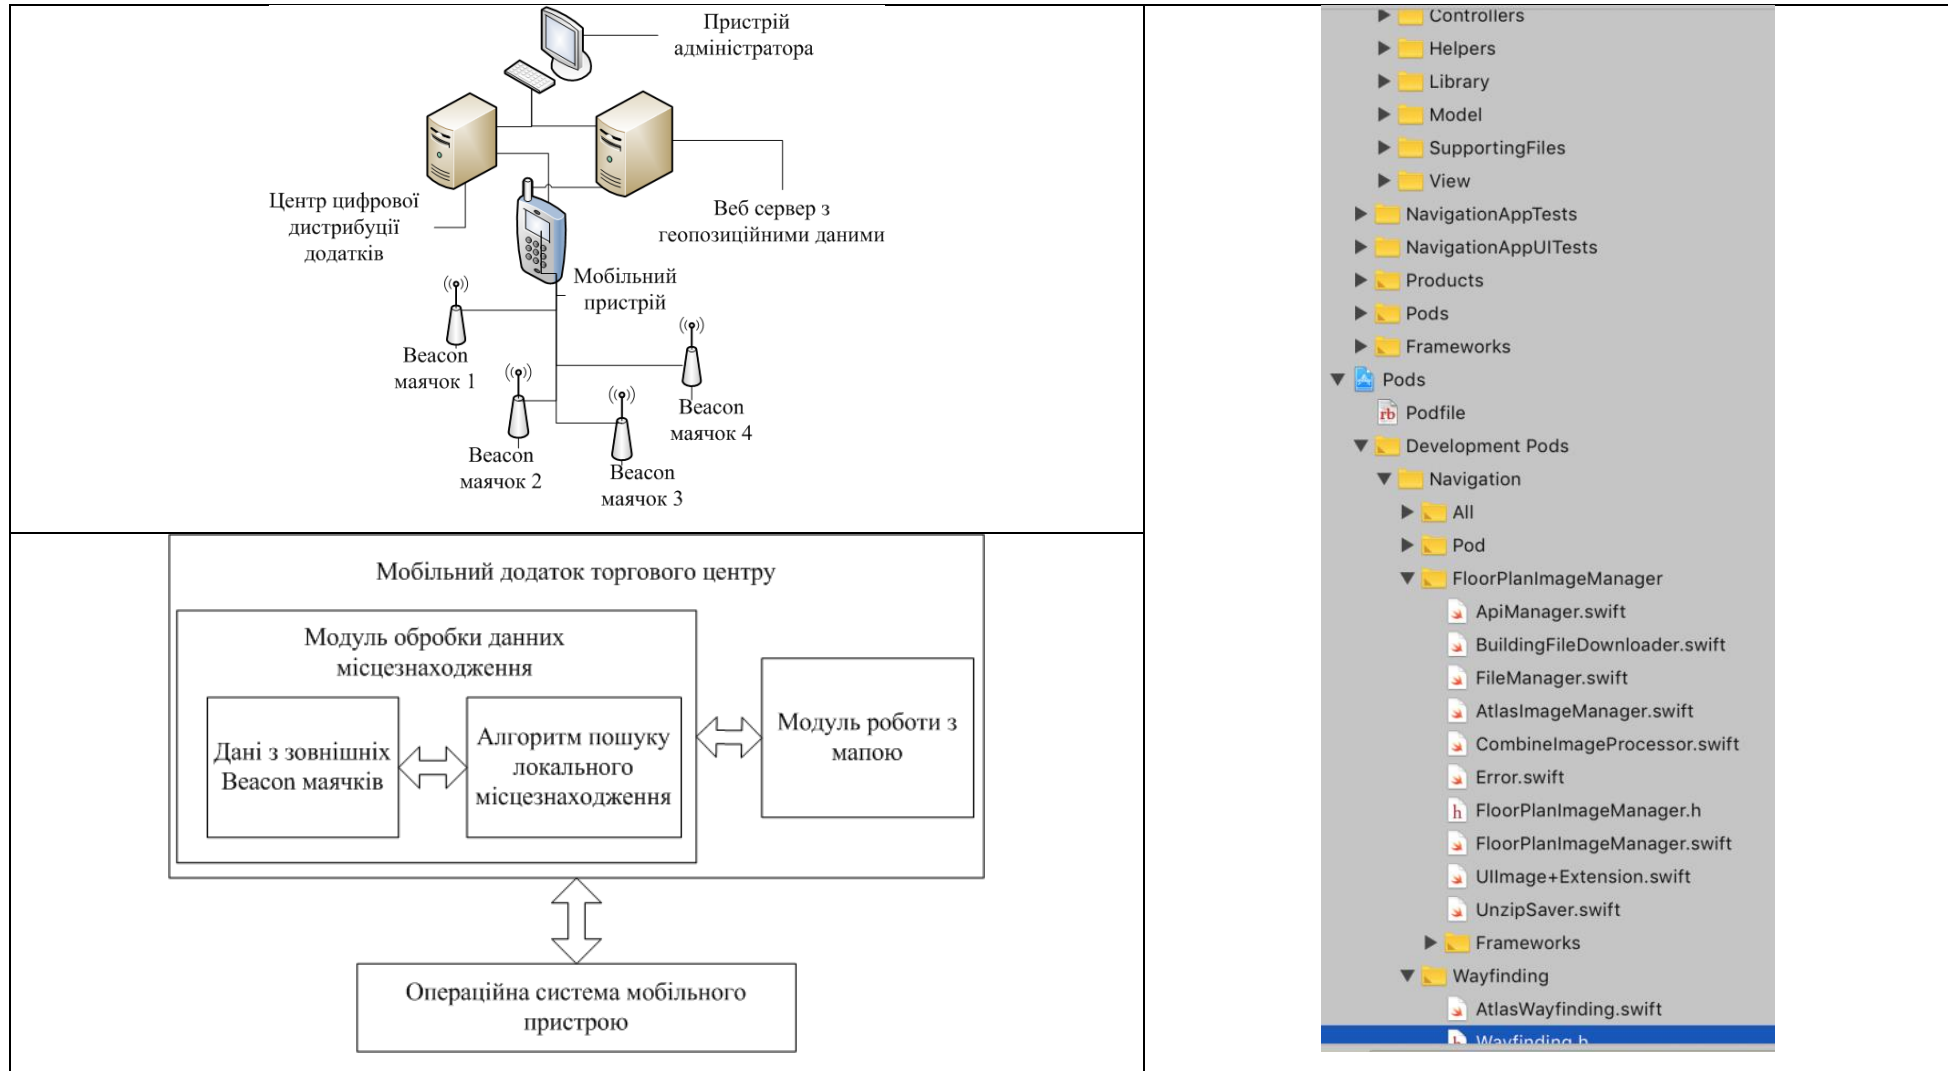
Пристрій адміністратора

Центр цифрової дистрибуції додатків

Веб сервер з геопозиційними даними

Мобільний пристрій

Beacon маячок 1

Beacon маячок 2

Beacon маячок 3

Beacon маячок 4

Мобільний додаток торгового центру

Модуль обробки данних місцезнаходження

Дані з зовнішніх Beacon маячків

Алгоритм пошуку локального місцезнаходження

Модуль роботи з мапою

Операційна система мобільного пристрою

Controllers
Helpers
Library
Model
SupportingFiles
View
NavigationAppTests
NavigationAppUITests
Products
Pods
Frameworks
Pods
Podfile
Development Pods
Navigation
All
Pod
FloorPlanImageManager
ApiManager.swift
BuildingFileDownloader.swift
FileManager.swift
AtlasImageManager.swift
CombineImageProcessor.swift
Error.swift
FloorPlanImageManager.h
FloorPlanImageManager.swift
UIImage+Extension.swift
UnzipSaver.swift
Frameworks
Wayfinding
AtlasWayfinding.swift
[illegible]